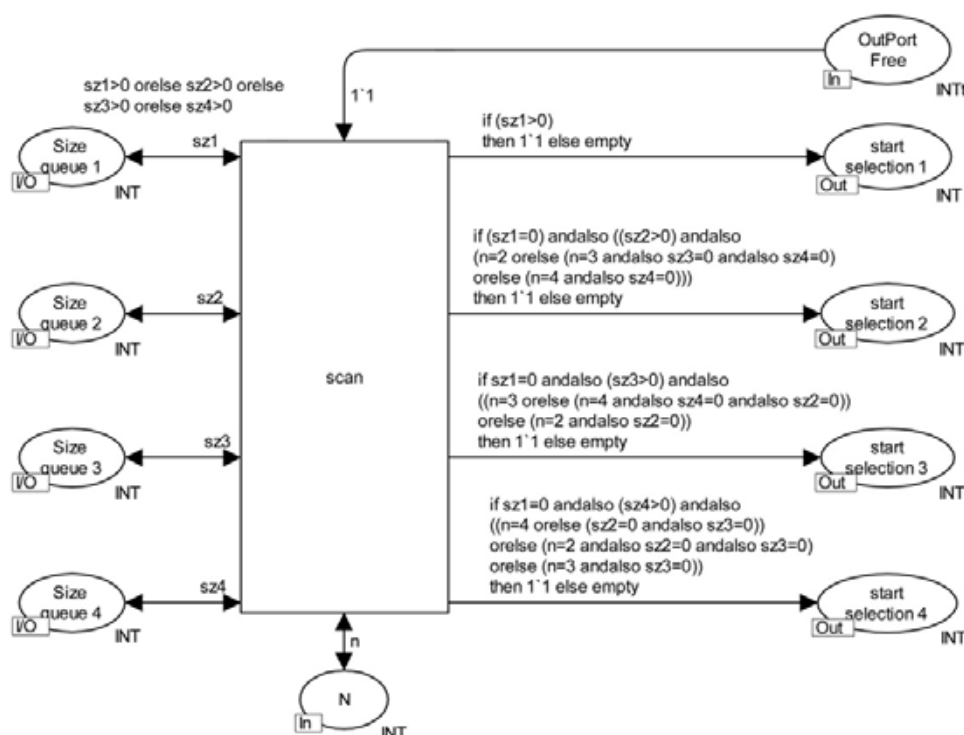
OutPort Free
In
INT

1`1

sz1>0 orelse sz2>0 orelse sz3>0 orelse sz4>0

Size queue 1
I/O
INT
sz1

if (sz1>0) then 1`1 else empty

start selection 1
Out
INT

if (sz1=0) andalso ((sz2>0) andalso (n=2 orelse (n=3 andalso sz3=0 andalso sz4=0) orelse (n=4 andalso sz4=0))) then 1`1 else empty

Size queue 2
I/O
INT
sz2

start selection 2
Out
INT

scan

if sz1=0 andalso (sz3>0) andalso ((n=3 orelse (n=4 andalso sz4=0 andalso sz2=0)) orelse (n=2 andalso sz2=0)) then 1`1 else empty

Size queue 3
I/O
INT
sz3

start selection 3
Out
INT

if sz1=0 andalso (sz4>0) andalso ((n=4 orelse (sz2=0 andalso sz3=0)) orelse (n=2 andalso sz2=0 andalso sz3=0) orelse (n=3 andalso sz3=0)) then 1`1 else empty

Size queue 4
I/O
INT
sz4

start selection 4
Out
INT

n

N
In
INT